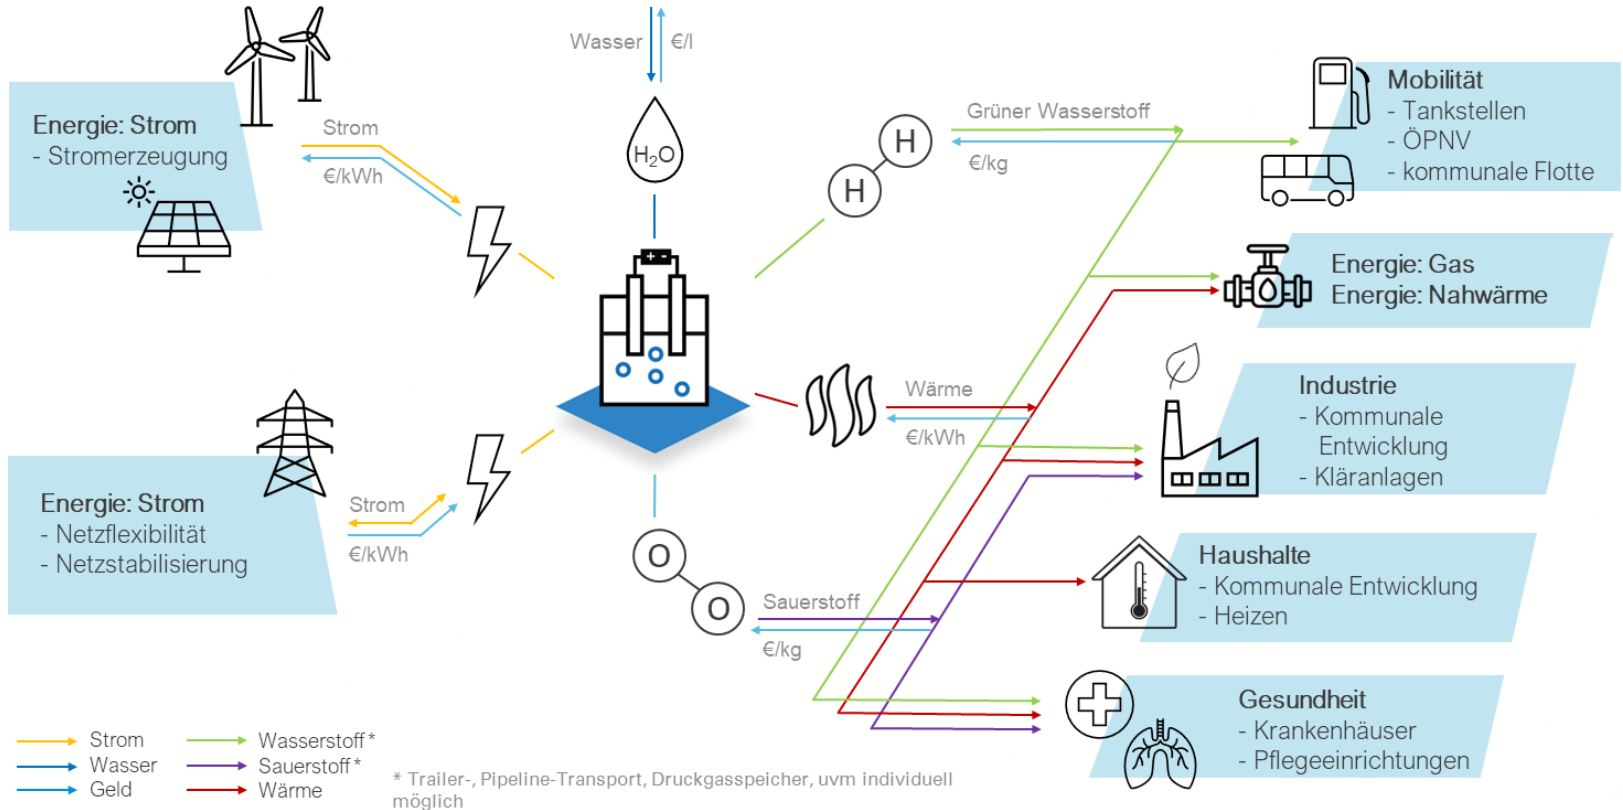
Wasser €/l

Energie: Strom
- Stromerzeugung

Strom
€/kWh

$H_2O$

H
H

Grüner Wasserstoff
€/kg

Mobilität
- Tankstellen
- ÖPNV
- kommunale Flotte

Energie: Gas
Energie: Nahwärme

Wärme
€/kWh

Industrie
- Kommunale Entwicklung
- Kläranlagen

Energie: Strom
- Netzflexibilität
- Netzstabilisierung

Strom
€/kWh

O
O

Sauerstoff
€/kg

Haushalte
- Kommunale Entwicklung
- Heizen

Gesundheit
- Krankenhäuser
- Pflegeeinrichtungen

Strom
Wasser
Geld
Wasserstoff*
Sauerstoff*
Wärme

* Trailer-, Pipeline-Transport, Druckgasspeicher, uvm individuell möglich